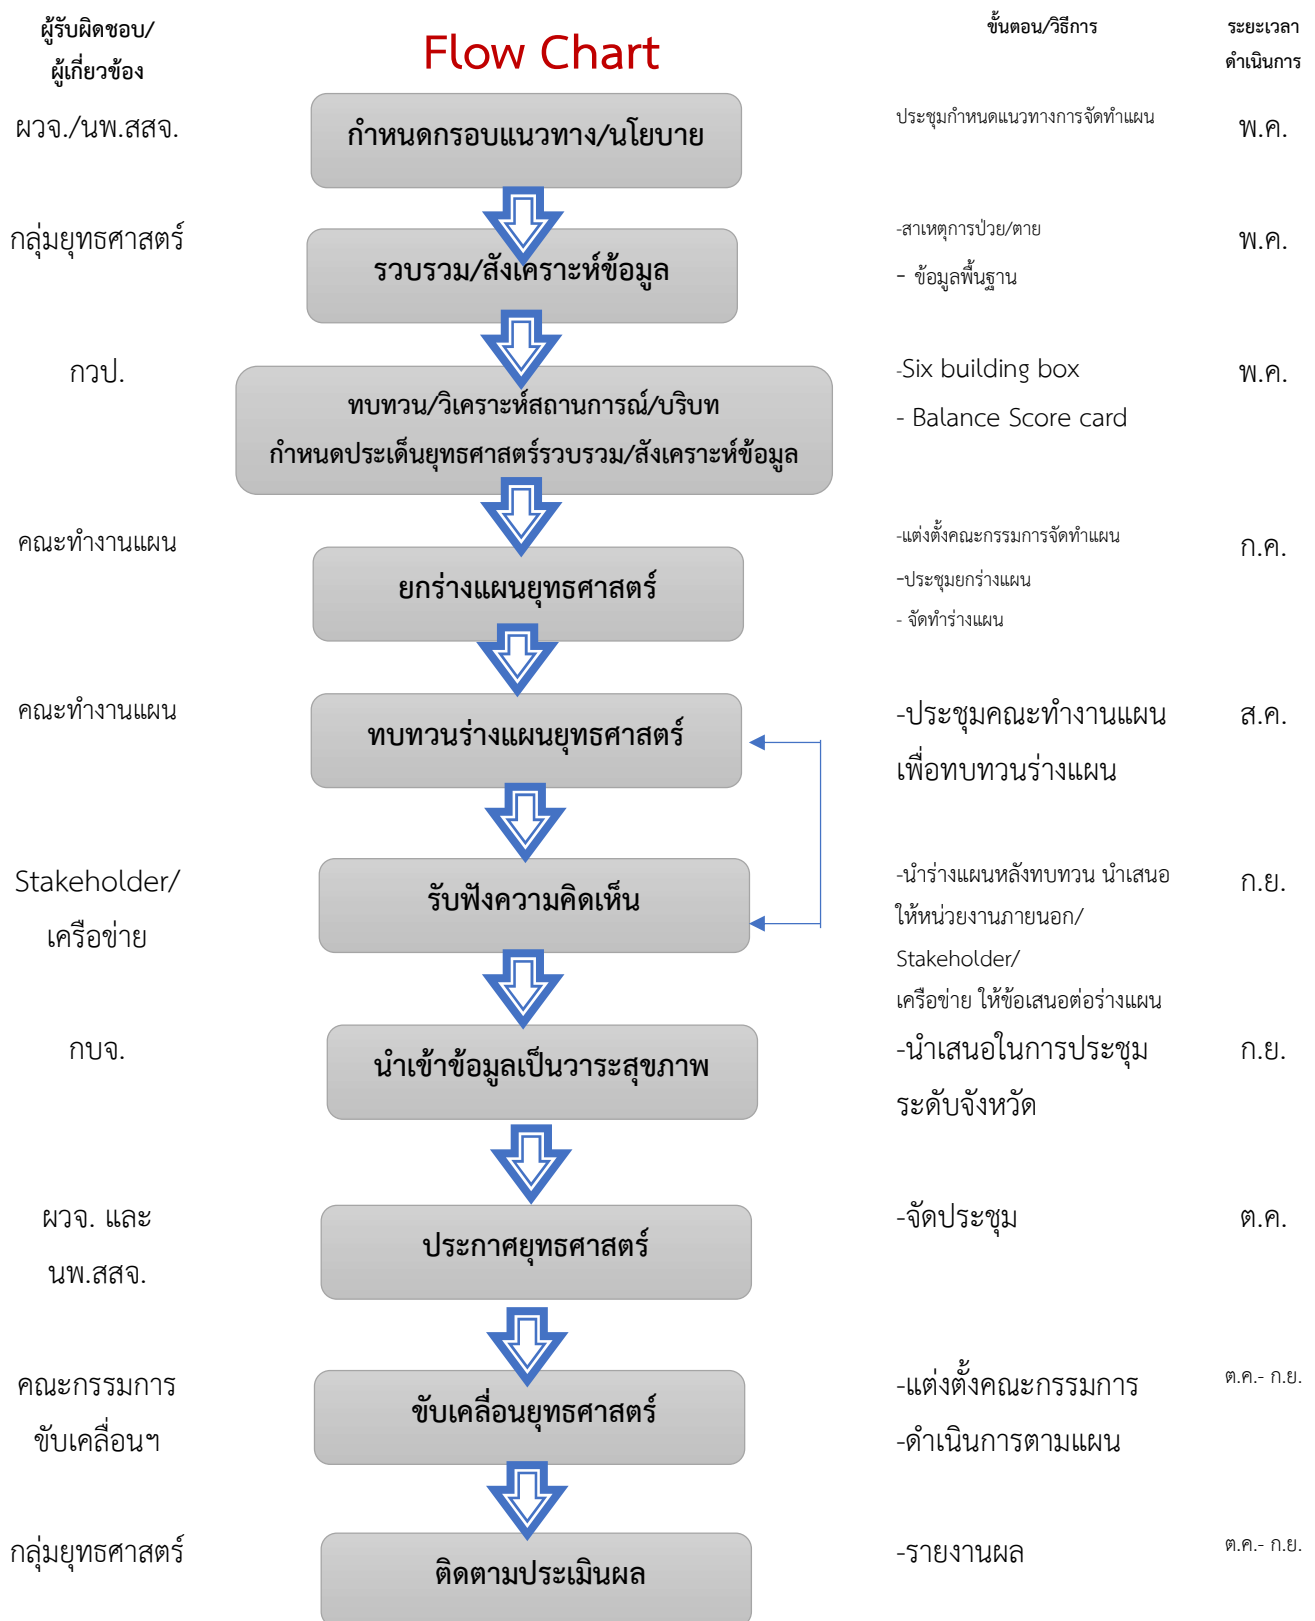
ผู้รับผิดชอบ/ผู้เกี่ยวข้อง

Flow Chart

ขั้นตอน/วิธีการ

ระยะเวลาดำเนินการ

ผวจ./นพ.สสจ.

กำหนดกรอบแนวทาง/นโยบาย

ประชุมกำหนดแนวทางการจัดทำแผน

พ.ค.

กลุ่มยุทธศาสตร์

รวบรวม/สังเคราะห์ข้อมูล

-สาเหตุการป่วย/ตาย

- ข้อมูลพื้นฐาน

พ.ค.

กวป.

ทบทวน/วิเคราะห์สถานการณ์/บริบท
กำหนดประเด็นยุทธศาสตร์รวบรวม/สังเคราะห์ข้อมูล

-Six building box

- Balance Score card

พ.ค.

คณะทำงานแผน

ยกร่างแผนยุทธศาสตร์

-แต่งตั้งคณะกรรมการจัดทำแผน

-ประชุมยกร่างแผน

- จัดทำร่างแผน

ก.ค.

คณะทำงานแผน

ทบทวนร่างแผนยุทธศาสตร์

-ประชุมคณะทำงานแผนเพื่อทบทวนร่างแผน

ส.ค.

Stakeholder/เครือข่าย

รับฟังความคิดเห็น

-นำร่างแผนหลังทบทวน นำเสนอให้หน่วยงานภายนอก/Stakeholder/เครือข่าย ให้ข้อเสนอต่อร่างแผน

ก.ย.

กบจ.

นำเข้าข้อมูลเป็นวาระสุขภาพ

-นำเสนอในการประชุมระดับจังหวัด

ก.ย.

ผวจ. และนพ.สสจ.

ประกาศยุทธศาสตร์

-จัดประชุม

ต.ค.

คณะกรรมการขับเคลื่อนฯ

ขับเคลื่อนยุทธศาสตร์

-แต่งตั้งคณะกรรมการ

-ดำเนินการตามแผน

ต.ค.- ก.ย.

กลุ่มยุทธศาสตร์

ติดตามประเมินผล

-รายงานผล

ต.ค.- ก.ย.